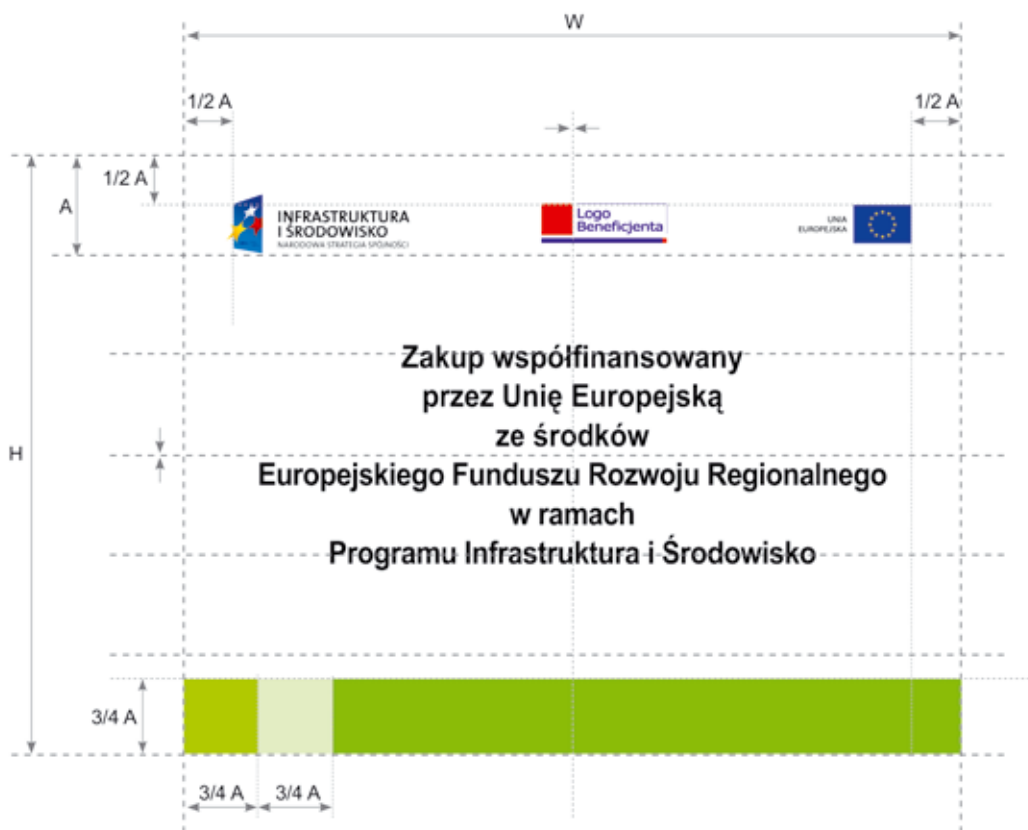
W

1/2 A

1/2 A

1/2 A

A

INFRASTRUKTURA I ŚRODOWISKO
NARODOWA STRATEGIA SPÓJNOŚCI

Logo Beneficjenta

UNIA EUROPEJSKA

H

Zakup współfinansowany
przez Unię Europejską
ze środków
Europejskiego Funduszu Rozwoju Regionalnego
w ramach
Programu Infrastruktura i Środowisko

3/4 A

3/4 A

3/4 A